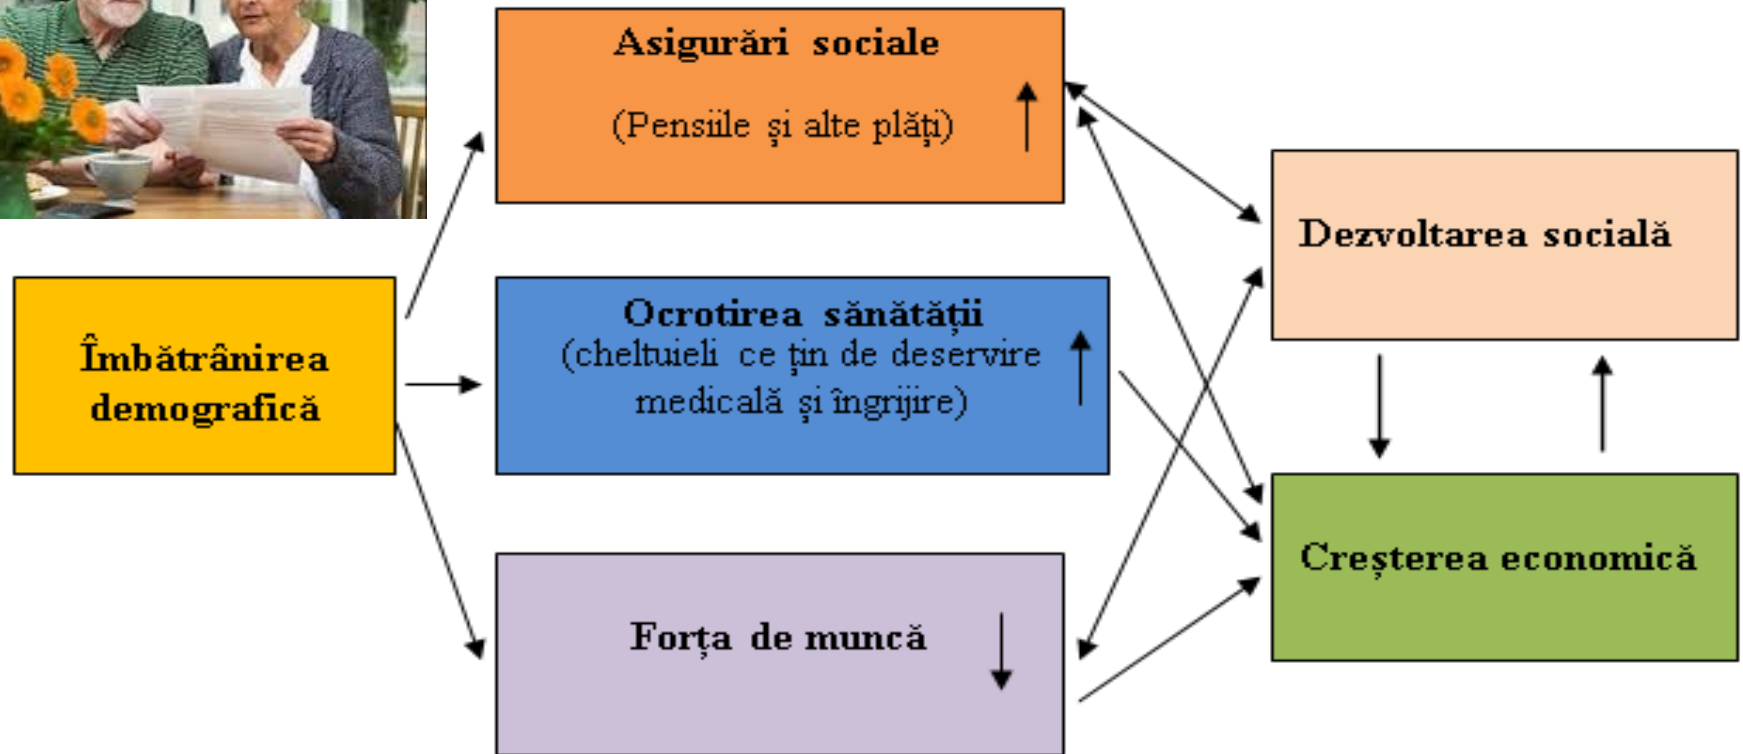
Îmbătrânirea demografică

Asigurări sociale

(Pensiile și alte plăți) ↑

Ocrotirea sănătății
(cheltuieli ce țin de deservire medicală și îngrijire) ↑

Forța de muncă ↓

Dezvoltarea socială

Creșterea economică